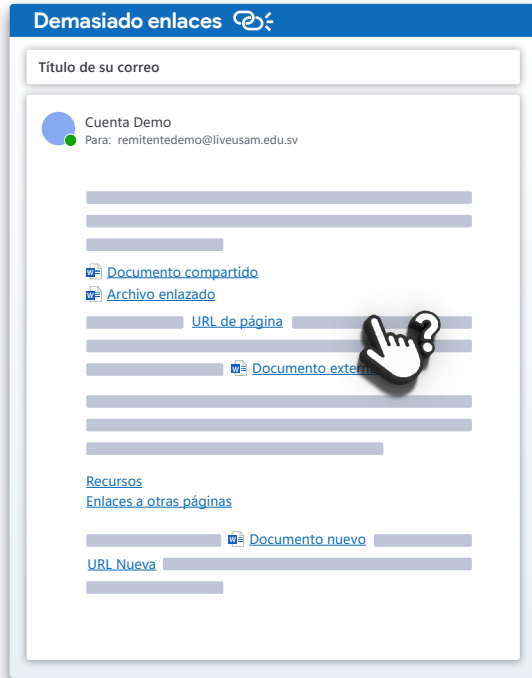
Demasiado enlaces

Título de su correo

Cuenta Demo
Para: remitentedemo@liveusam.edu.sv

Documento compartido
Archivo enlazado
URL de página
Documento exter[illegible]

Recursos
Enlaces a otras páginas

Documento nuevo
URL Nueva